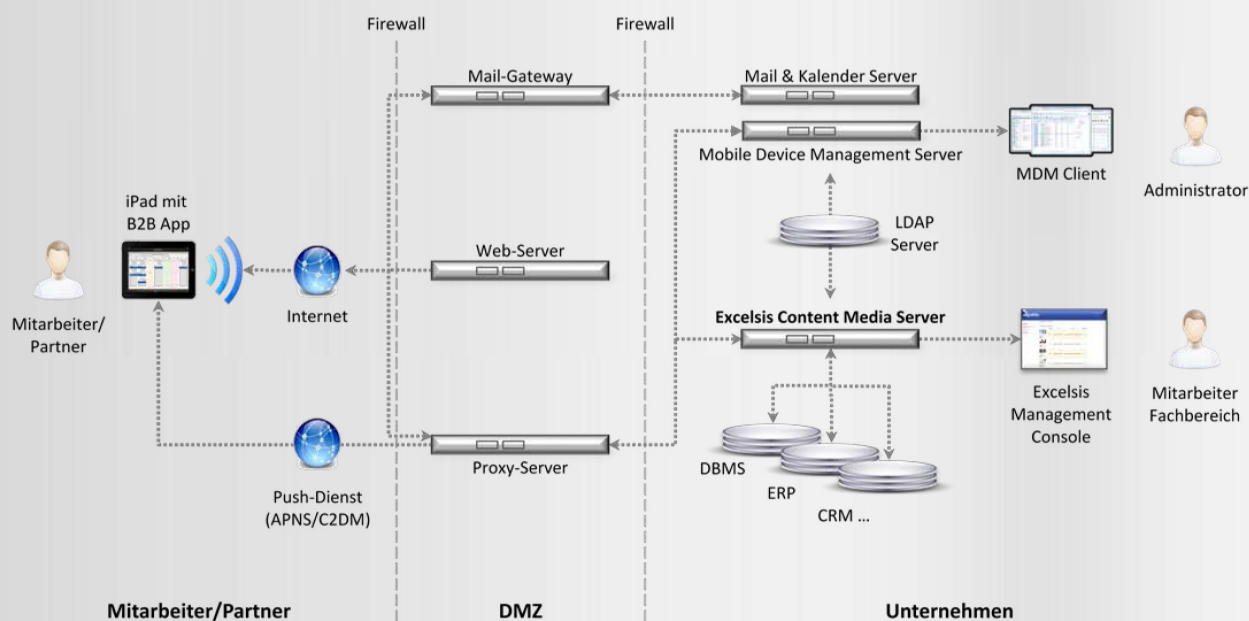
Firewall

Firewall

Mail-Gateway

Mail & Kalender Server

Mobile Device Management Server

MDM Client

Administrator

iPad mit B2B App

LDAP Server

Web-Server

Internet

Mitarbeiter/ Partner

Excelsis Content Media Server

Excelsis Management Console

Mitarbeiter Fachbereich

DBMS

ERP

CRM ...

Proxy-Server

Push-Dienst (APNS/C2DM)

Mitarbeiter/Partner

DMZ

Unternehmen